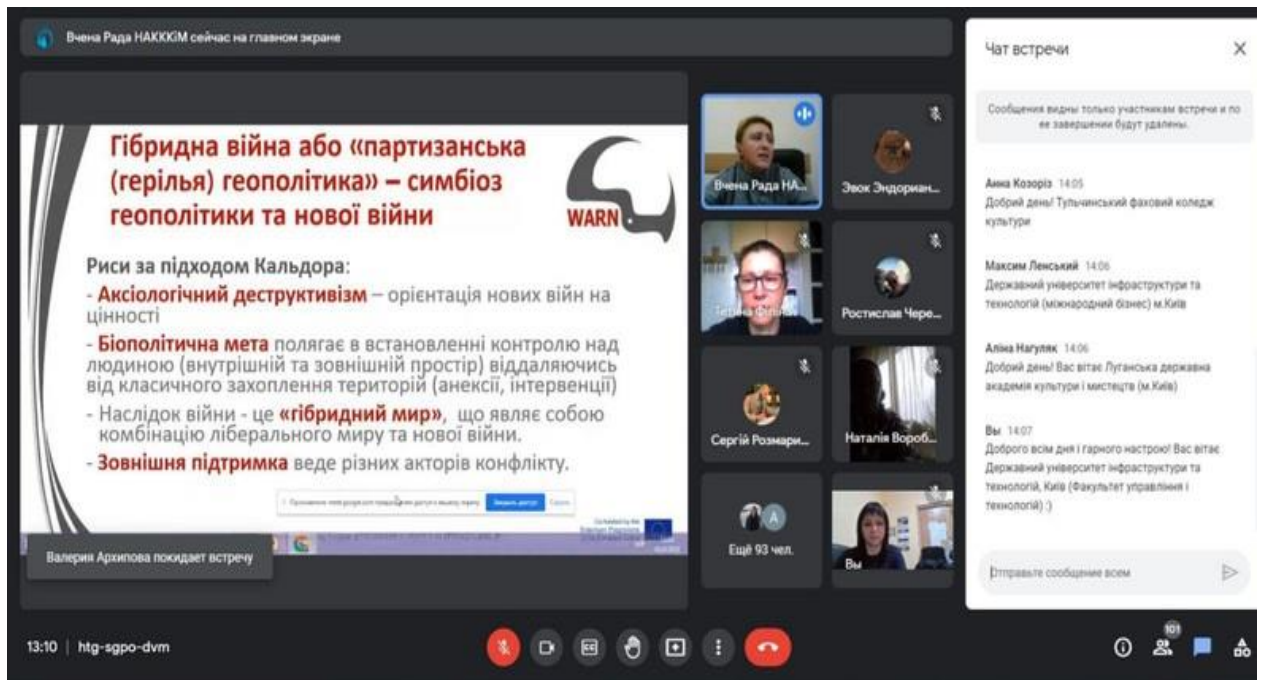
Вчена Рада НАКККіМ сейчас на главном экране

Гібридна війна або «партизанська (герілья) геополітика» – симбіоз геополітики та нової війни

WARN

Риси за підходом Кальдора:

- Аксіологічний деструктивізм – орієнтація нових війн на цінності

- Біополітична мета полягає в встановленні контролю над людиною (внутрішній та зовнішній простір) віддаляючись від класичного захоплення територій (анексії, інтервенції)

- Наслідок війни - це «гібридний мир», що являє собою комбінацію ліберального миру та нової війни.

- Зовнішня підтримка веде різних акторів конфлікту.

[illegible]

Валерия Архипова покидает встречу

Вчена Рада НА...

Звок Эндориан...

Тетяна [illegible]

Ростислав Чере...

Сергій Розмари...

Наталія Вороб...

A

Ещё 93 чел.

Вы

Чат встречи

Сообщения видны только участникам встречи и по ее завершении будут удалены.

Анна Козоріз 14:05
Добрий день! Тульчинський фаховий коледж культури

Максим Ленський 14:06
Державний університет інфраструктури та технологій (міжнародний бізнес) м.Київ

Аліна Нагуляк 14:06
Добрий день! Вас вітає Луганська державна академія культури і мистецтв (м.Київ)

Вы 14:07
Доброго всім дня і гарного настрою! Вас вітає Державний університет інфраструктури та технологій, Київ (Факультет управління і технологій) :)

Отправьте сообщение всем

13:10 | htg-sgpo-dvm

101